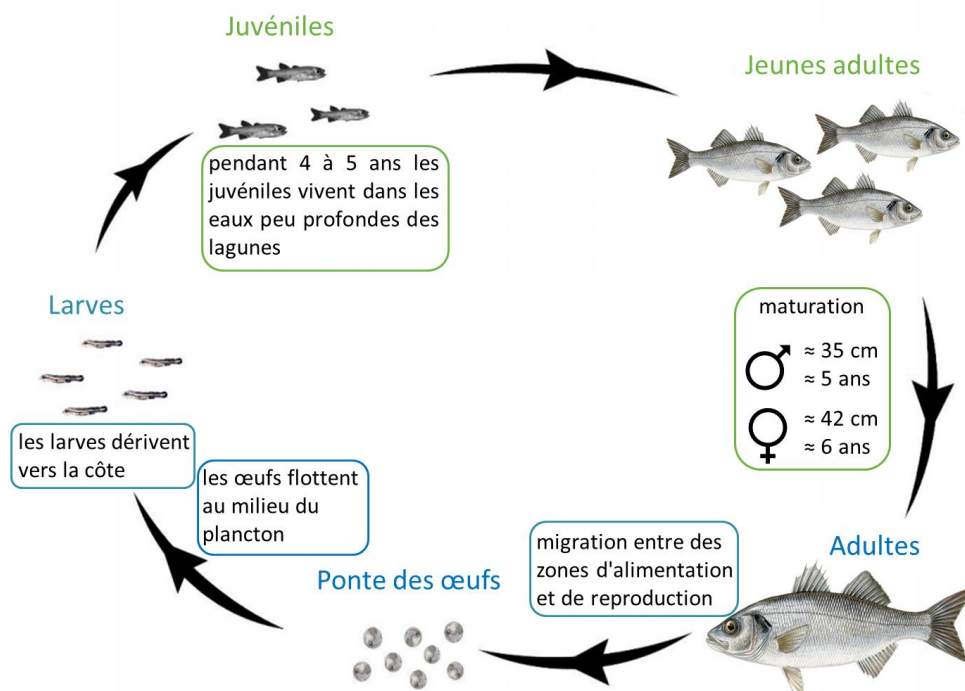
Juvéniles

pendant 4 à 5 ans les juvéniles vivent dans les eaux peu profondes des lagunes

Jeunes adultes

maturation

♂ ≈ 35 cm ≈ 5 ans

♀ ≈ 42 cm ≈ 6 ans

Adultes

migration entre des zones d'alimentation et de reproduction

Ponte des œufs

les œufs flottent au milieu du plancton

Larves

les larves dérivent vers la côte